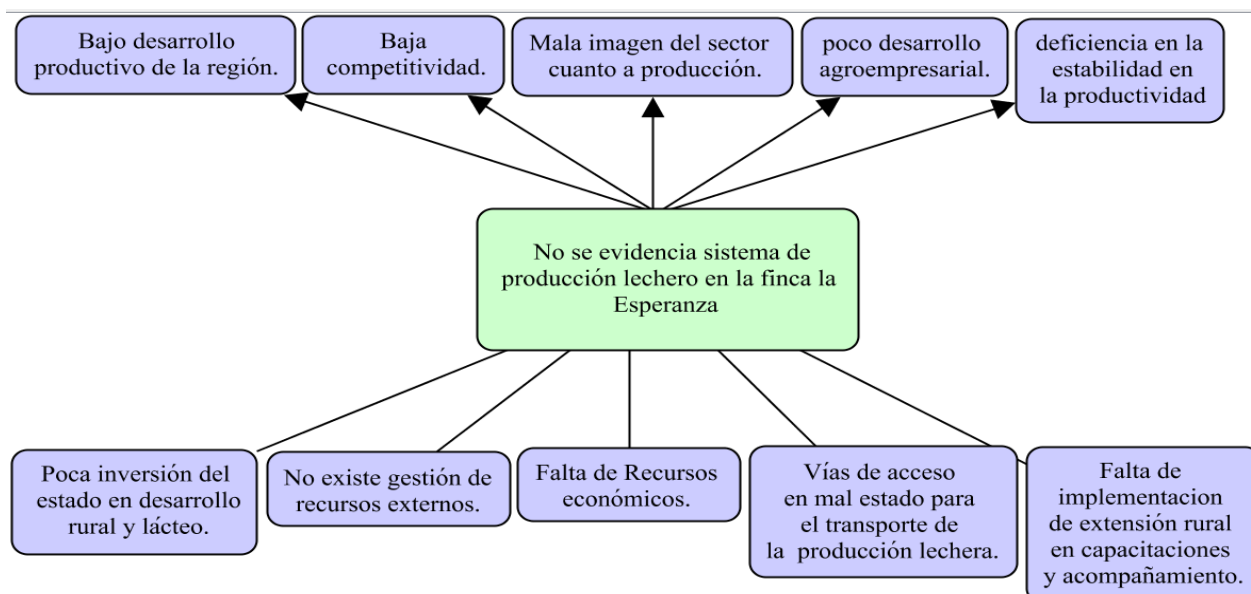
Bajo desarrollo productivo de la región.

Baja competitividad.

Mala imagen del sector cuanto a producción.

poco desarrollo agroempresarial.

deficiencia en la estabilidad en la productividad

No se evidencia sistema de producción lechero en la finca la Esperanza

Poca inversión del estado en desarrollo rural y lácteo.

No existe gestión de recursos externos.

Falta de Recursos económicos.

Vías de acceso en mal estado para el transporte de la producción lechera.

Falta de implementacion de extensión rural en capacitaciones y acompañamiento.